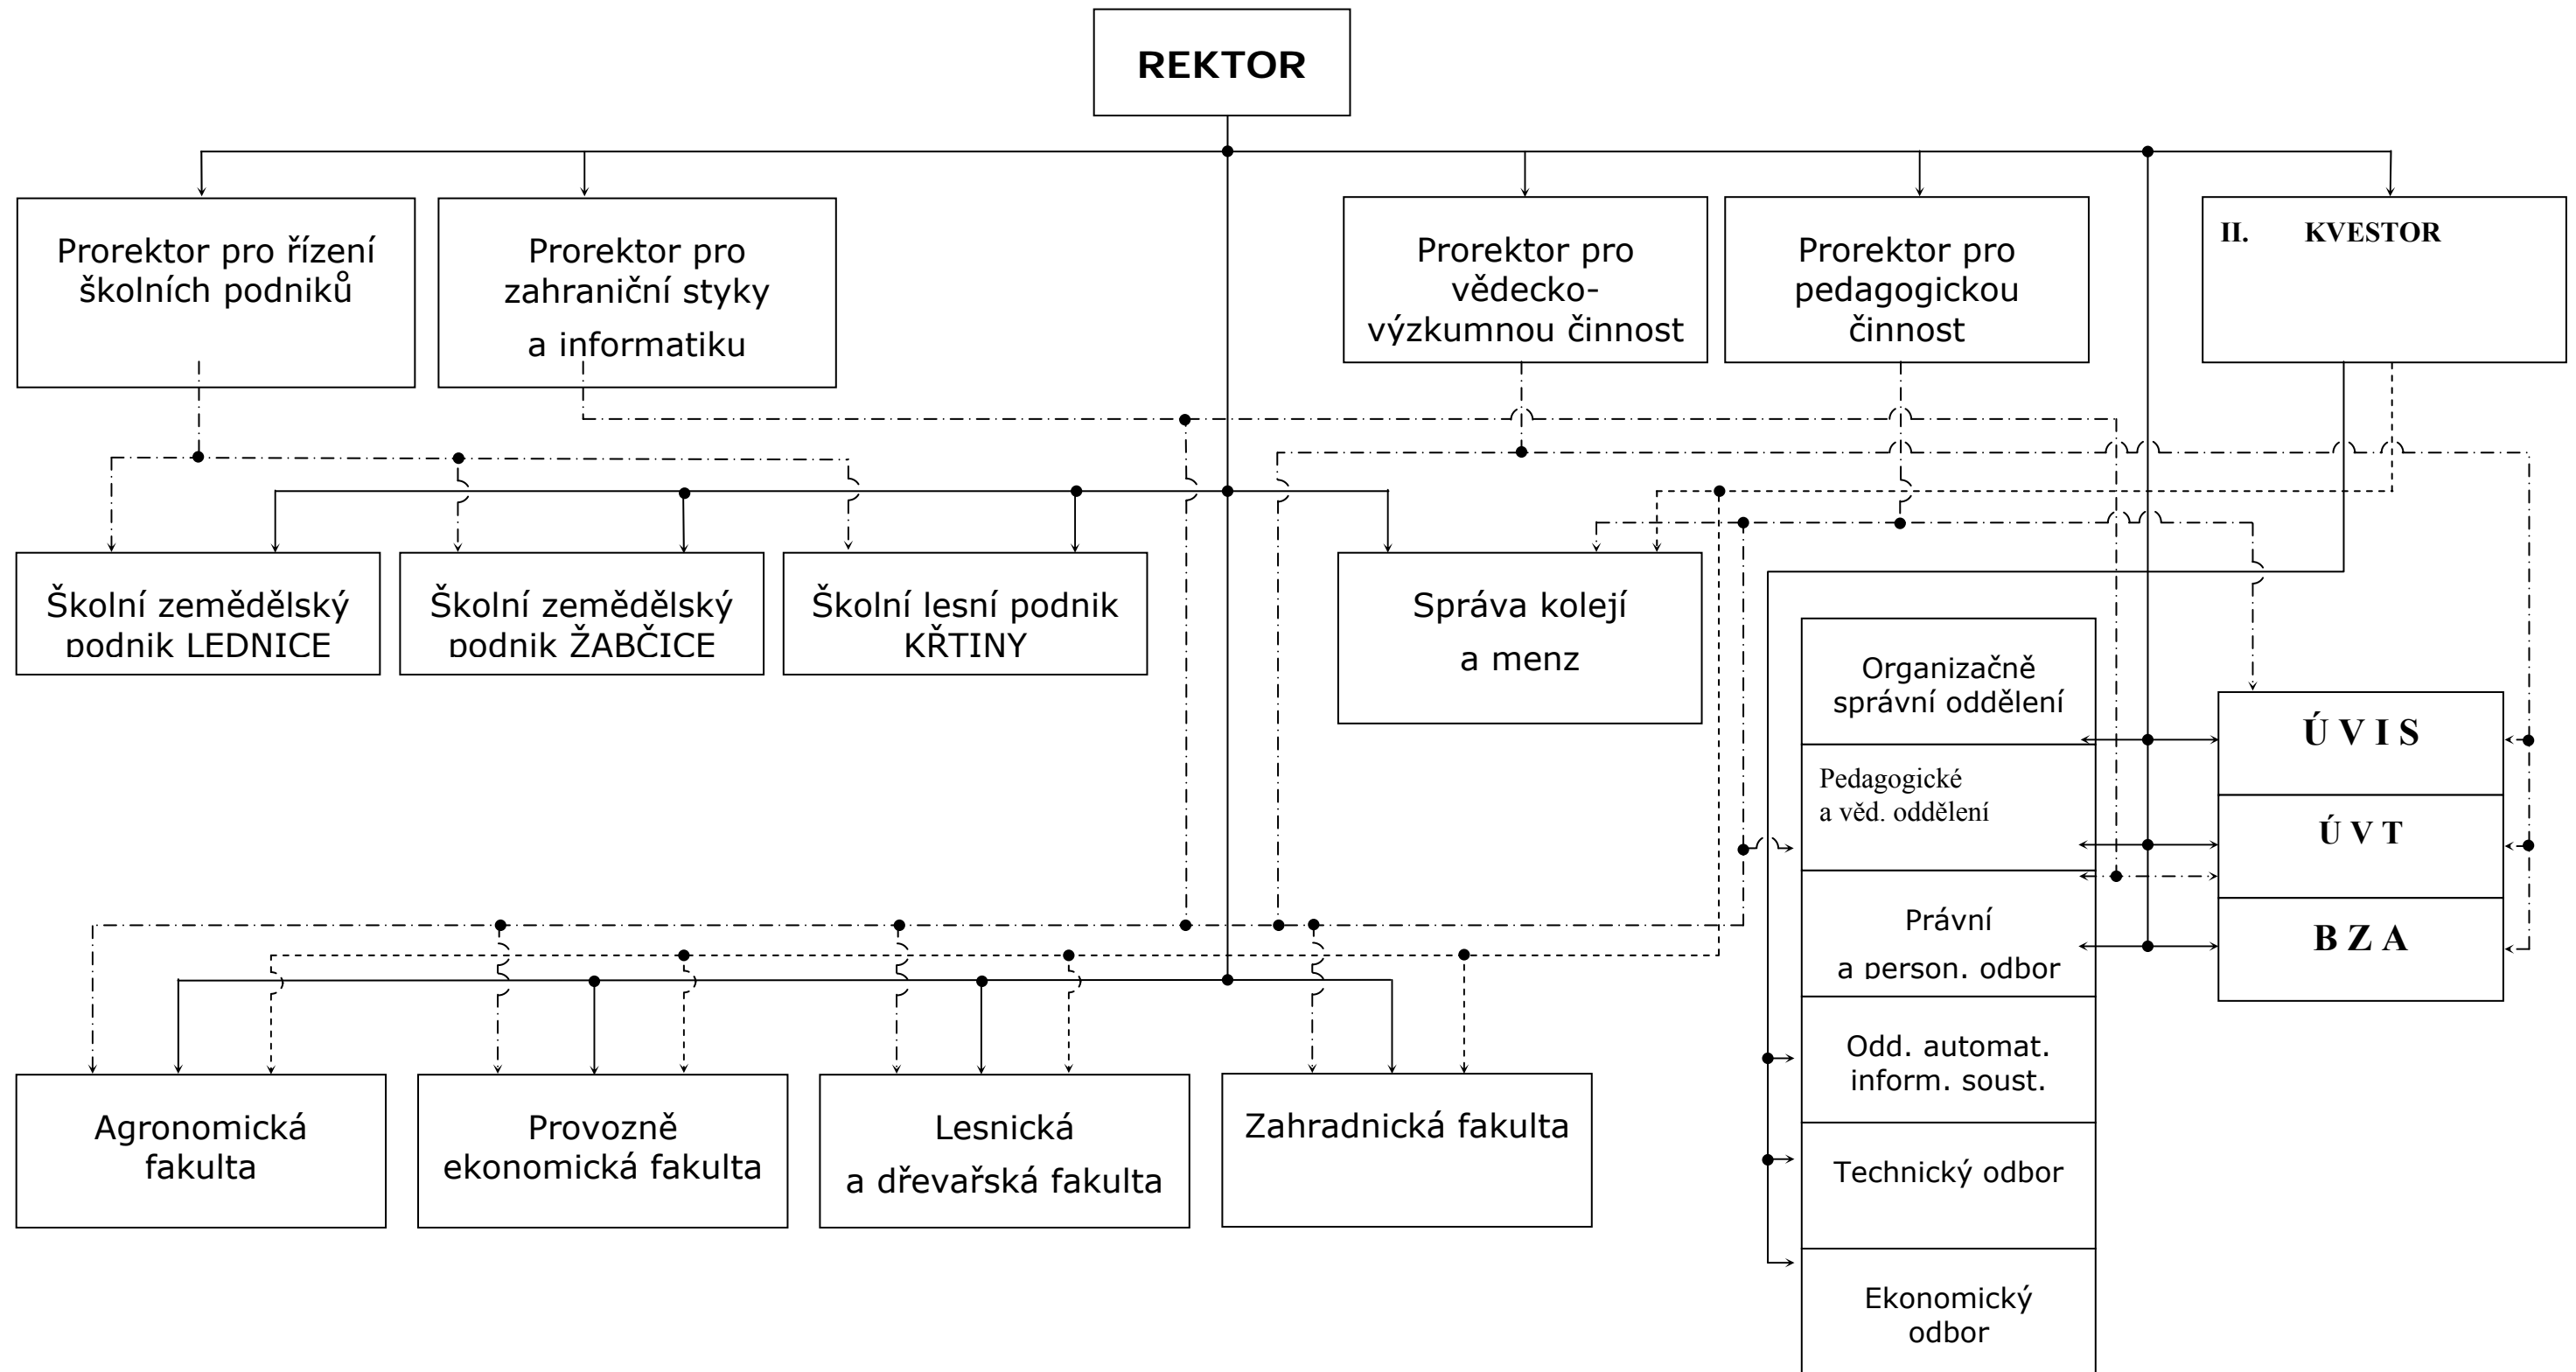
REKTOR

Prorektor pro řízení školních podniků

Prorektor pro zahraniční styky a informatiku

Prorektor pro vědecko-výzkumnou činnost

Prorektor pro pedagogickou činnost

II. KVESTOR

Školní zemědělský podnik LEDNICE

Školní zemědělský podnik ŽABČICE

Školní lesní podnik KŘTINY

Správa kolejí a menz

Organizačně správní oddělení

Pedagogické a věd. oddělení

Právní a person. odbor

Odd. automat. inform. soust.

Technický odbor

Ekonomický odbor

Ú V I S

Ú V T

B Z A

Agronomická fakulta

Provozně ekonomická fakulta

Lesnická a dřevařská fakulta

Zahradnická fakulta